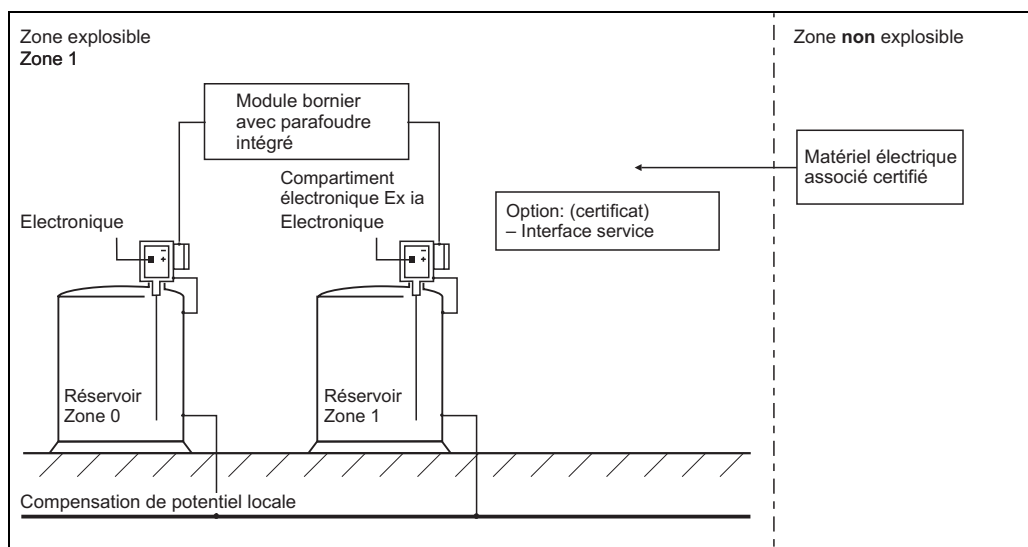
Zone explosible
Zone 1

Zone non explosible

Module bornier avec parafoudre intégré

Matériel électrique associé certifié

Compartiment électronique Ex ia Electronique

Electronique

Option: (certificat)
– Interface service

–
+

–
+

Réservoir
Zone 0

Réservoir
Zone 1

Compensation de potentiel locale